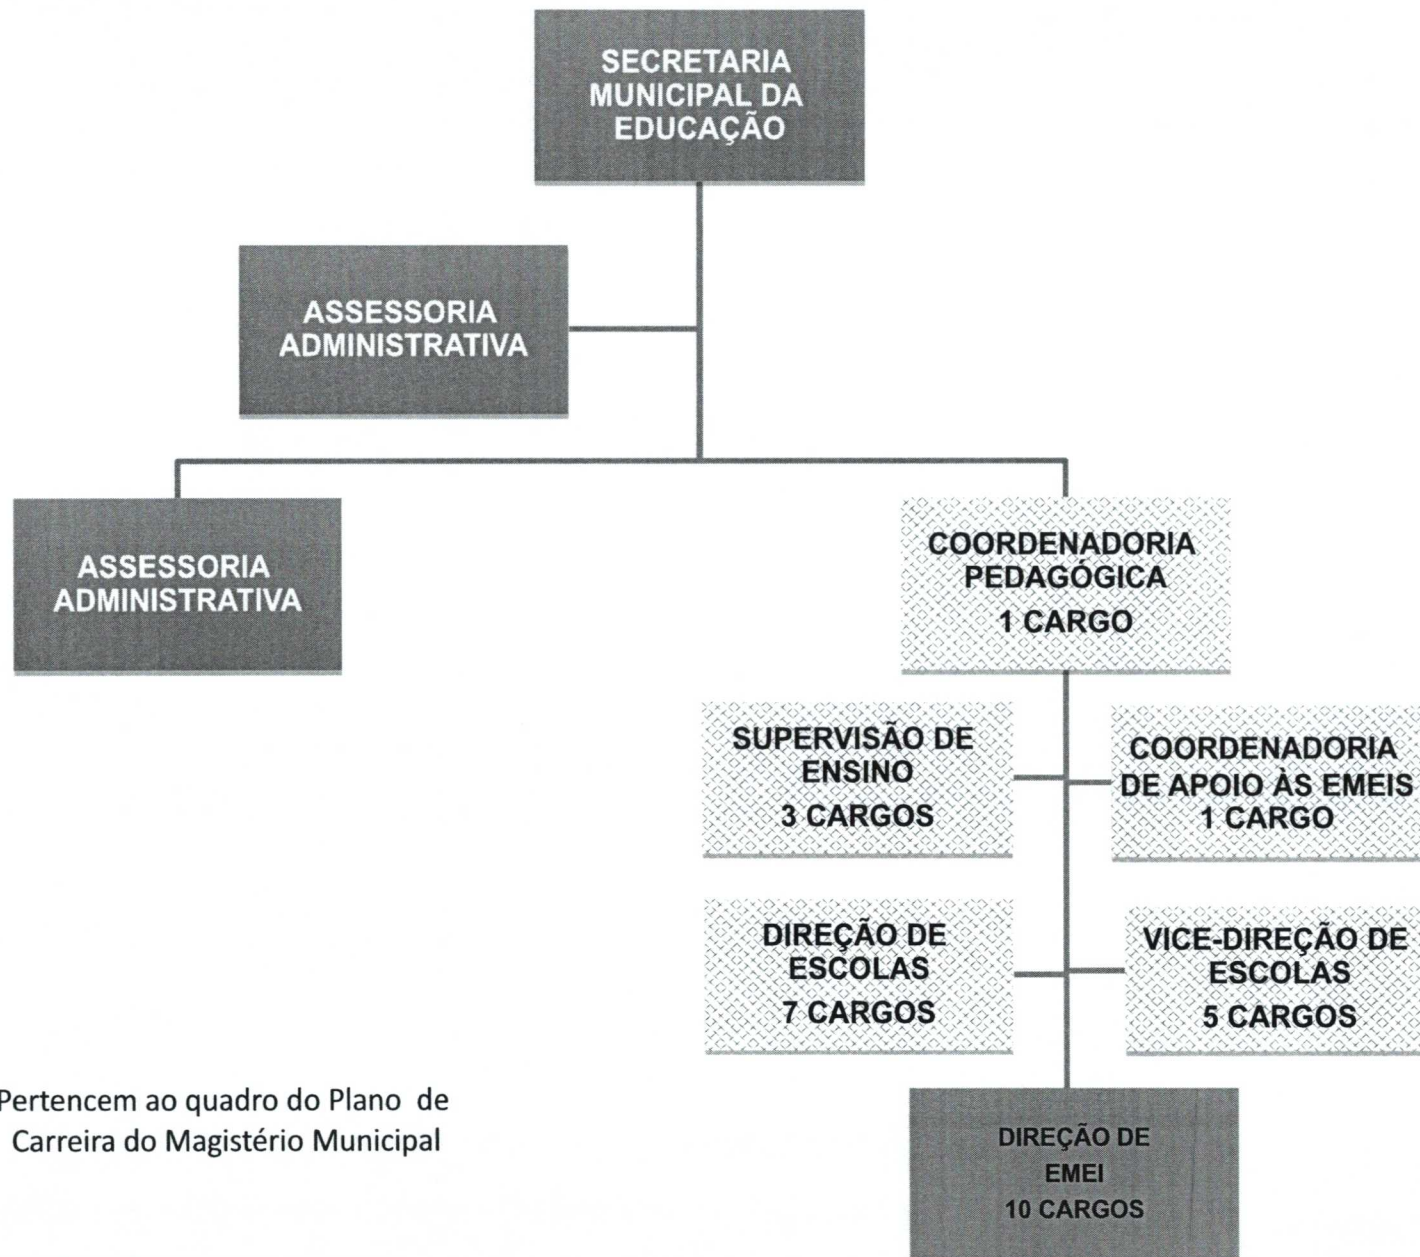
SECRETARIA MUNICIPAL DA EDUCAÇÃO

ASSESSORIA ADMINISTRATIVA

ASSESSORIA ADMINISTRATIVA

COORDENADORIA PEDAGÓGICA
1 CARGO

SUPERVISÃO DE ENSINO
3 CARGOS

COORDENADORIA DE APOIO ÀS EMEIS
1 CARGO

DIREÇÃO DE ESCOLAS
7 CARGOS

VICE-DIREÇÃO DE ESCOLAS
5 CARGOS

Pertencem ao quadro do Plano de Carreira do Magistério Municipal

DIREÇÃO DE EMEI
10 CARGOS